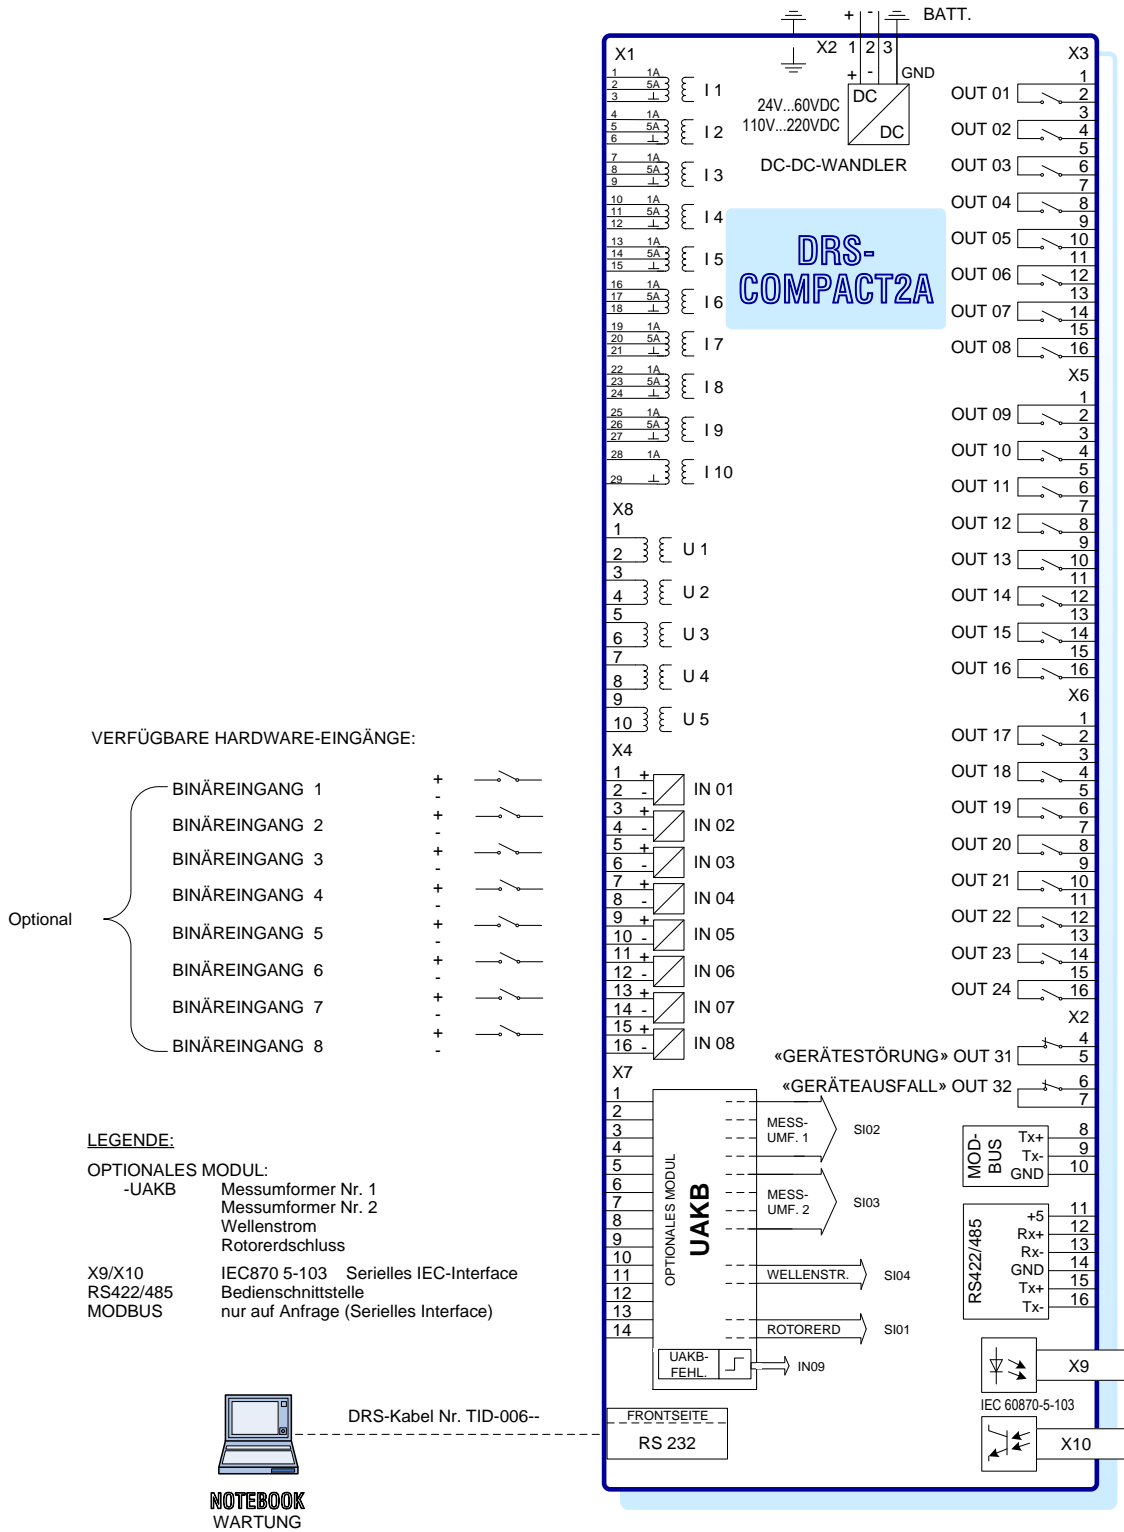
+ | - | BATT.

X1
X2 1 2 3
X3
+ - GND
1 1A 5A 2 3 I 1
4 1A 5A 5 6 I 2
7 1A 5A 8 9 I 3
10 1A 5A 11 12 I 4
13 1A 5A 14 15 I 5
16 1A 5A 17 18 I 6
19 1A 5A 20 21 I 7
22 1A 5A 23 24 I 8
25 1A 5A 26 27 I 9
28 1A 29 I 10

24V...60VDC
110V...220VDC
DC
DC
DC-DC-WANDLER

DRS-
COMPACT2A

OUT 01 1 2
OUT 02 3 4
OUT 03 5 6
OUT 04 7 8
OUT 05 9 10
OUT 06 11 12
OUT 07 13 14
OUT 08 15 16
X5
OUT 09 1 2
OUT 10 3 4
OUT 11 5 6
OUT 12 7 8
OUT 13 9 10
OUT 14 11 12
OUT 15 13 14
OUT 16 15 16
X6
OUT 17 1 2
OUT 18 3 4
OUT 19 5 6
OUT 20 7 8
OUT 21 9 10
OUT 22 11 12
OUT 23 13 14
OUT 24 15 16
X2
«GERÄTESTÖRUNG» OUT 31 4 5
«GERÄTEAUSFALL» OUT 32 6 7

X8
1 2 U 1
3 4 U 2
5 6 U 3
7 8 U 4
9 10 U 5

VERFÜGBARE HARDWARE-EINGÄNGE:

Optional
BINÄREINGANG 1 + -
BINÄREINGANG 2 + -
BINÄREINGANG 3 + -
BINÄREINGANG 4 + -
BINÄREINGANG 5 + -
BINÄREINGANG 6 + -
BINÄREINGANG 7 + -
BINÄREINGANG 8 + -

X4
1 + 2 - IN 01
3 + 4 - IN 02
5 + 6 - IN 03
7 + 8 - IN 04
9 + 10 - IN 05
11 + 12 - IN 06
13 + 14 - IN 07
15 + 16 - IN 08

X7
1 2 3 4 5 6 7 8 9 10 11 12 13 14
OPTIONALES MODUL
UAKB
MESS-UMF. 1 SI02
MESS-UMF. 2 SI03
WELLENSTR. SI04
ROTORERD SI01
UAKB-FEHL. IN09

MOD-BUS Tx+ 8 Tx- 9 GND 10
RS422/485 +5 11 Rx+ 12 Rx- 13 GND 14 Tx+ 15 Tx- 16
X9
IEC 60870-5-103
X10

LEGENDE:
OPTIONALES MODUL:
-UAKB Messumformer Nr. 1
Messumformer Nr. 2
Wellenstrom
Rotorerdschluss
X9/X10 IEC870 5-103 Serielles IEC-Interface
RS422/485 Bedienschnittstelle
MODBUS nur auf Anfrage (Serielles Interface)

DRS-Kabel Nr. TID-006--
FRONTSEITE
RS 232
NOTEBOOK
WARTUNG